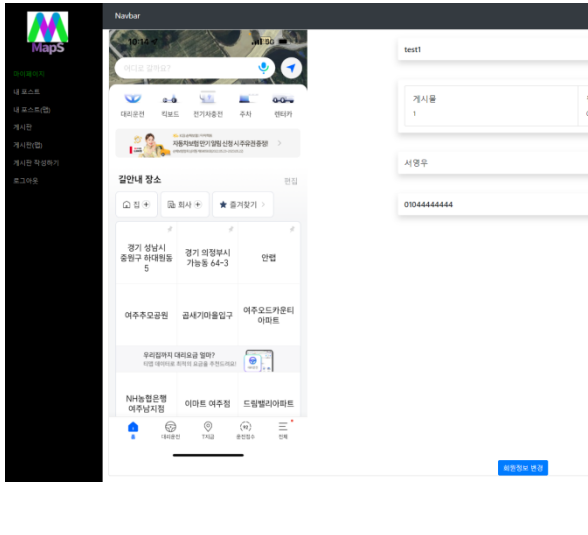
MapS

마이페이지
내 포스트
내 포스트(법)
게시판
게시판(법)
게시판 작성하기
로그아웃

Navbar

10:14
어디로 갈까요?
대리운전
킥보드
전기자동차
주차
렌터카
자동차보험만기 알림 신청 시 주유권증정
길안내 장소
편집
집
회사
즐겨찾기
경기 성남시 중원구 하대원동 5
경기 의정부시 가능동 64-3
만렙
여주주모공원
곱새기마을입구
여주오드카운티 아파트
우리집까지 대리요금 얼마?
NH농협은행 여주남지점
이마트 여주점
드림밸리아파트
홈
대리운전
T지도
운전점수
전체

test1
게시물
1
서영우
01044444444
회원정보 변경